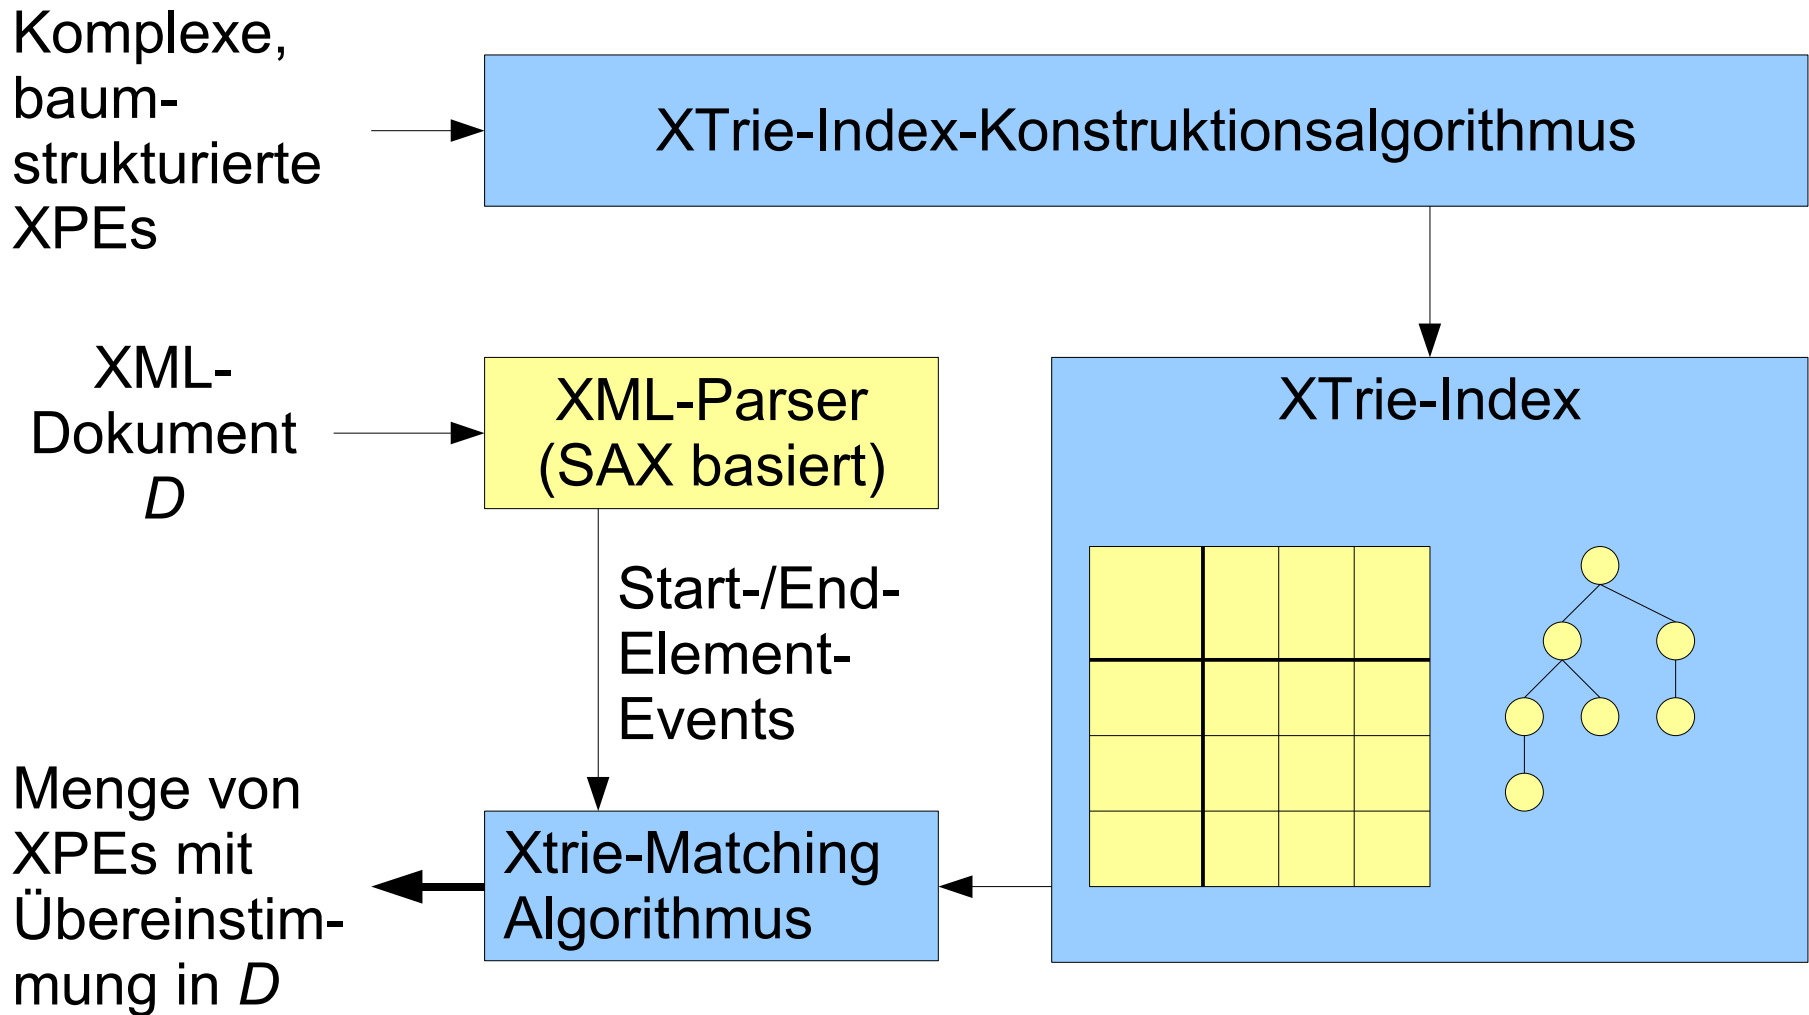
Komplexe, baumstrukturierte XPEs

XTrie-Index-Konstruktionsalgorithmus

XML-Dokument $D$

XML-Parser (SAX basiert)

XTrie-Index

Start-/End-Element-Events

Menge von XPEs mit Übereinstimmung in $D$

Xtrie-Matching Algorithmus